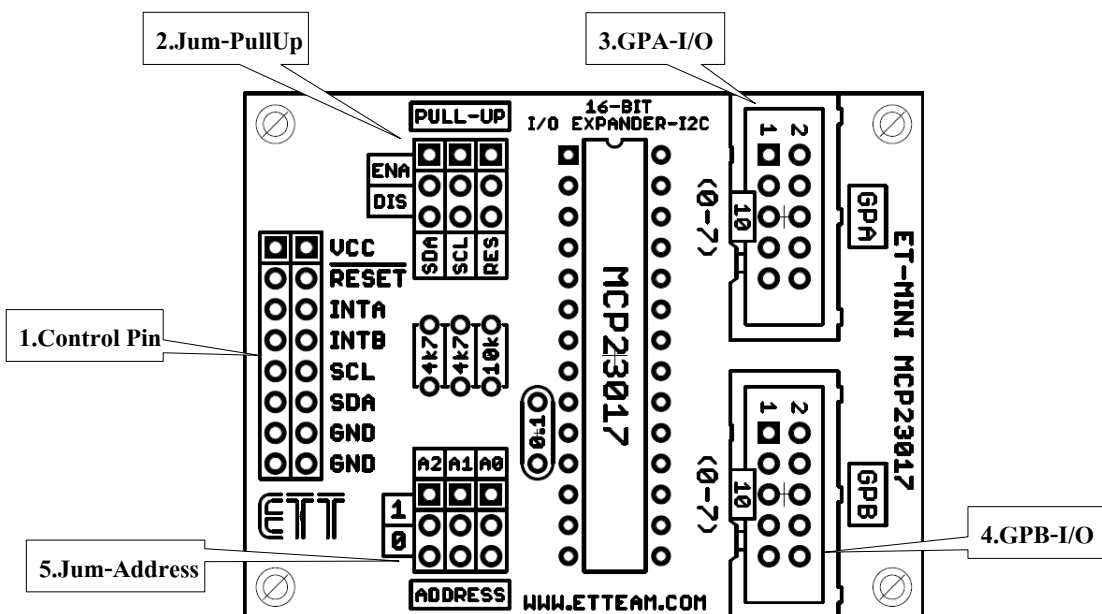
2.Jum-PullUp

3.GPA-I/O

PULL-UP

16-BIT
I/O EXPANDER-I2C

ENA
DIS

SDA SCL RES

1 2

10

(0-7)

GPA

ET-MINI MCP23017

VCC
RESET
INTA
INTB
SCL
SDA
GND
GND

1.Control Pin

4k7 4k7 10k

MCP23017

0.1

1 2

10

(0-7)

GPB

A2 A1 A0

1
0

ETT

5.Jum-Address

ADDRESS

WWW.ETTEAM.COM

4.GPB-I/O